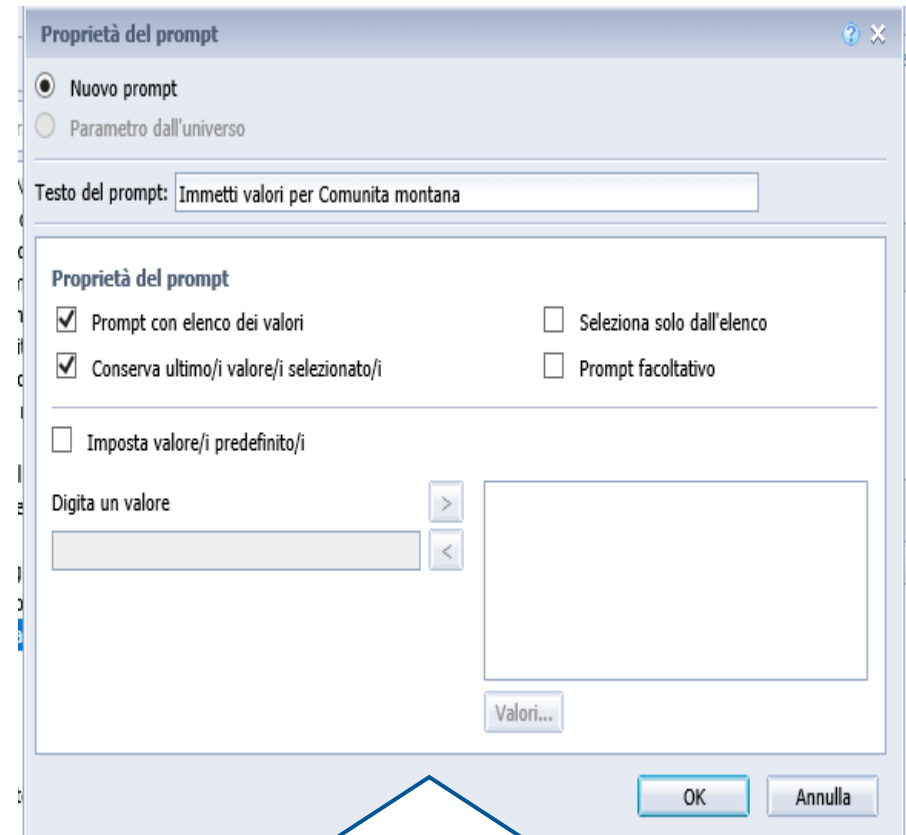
Proprietà del prompt

Nuovo prompt

Parametro dall'universo

Testo del prompt: Immetti valori per Comunita montana

Proprietà del prompt

Prompt con elenco dei valori

Seleziona solo dall'elenco

Conserva ultimo/i valore/i selezionato/i

Prompt facoltativo

Imposta valore/i predefinito/i

Digita un valore

>

<

Valori...

OK

Annulla